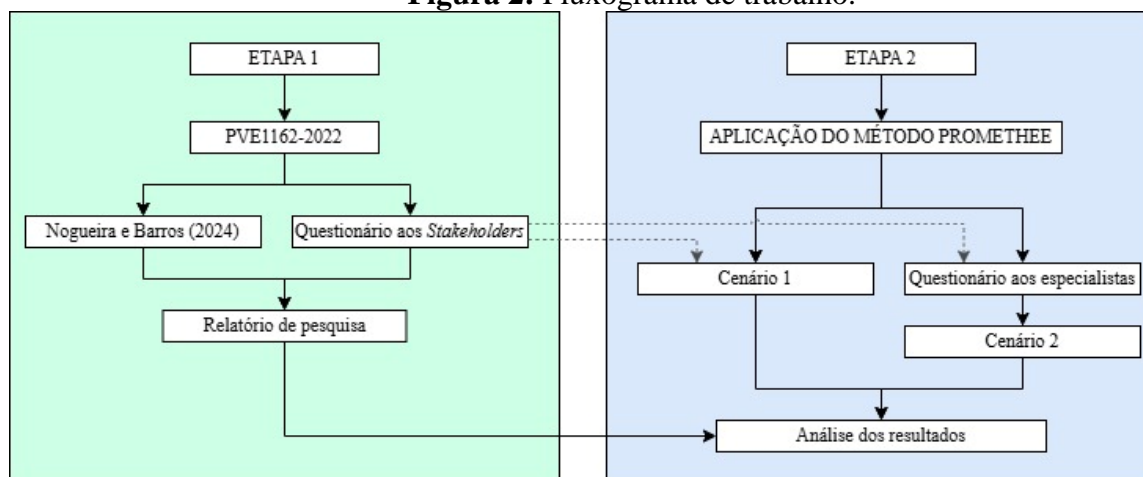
**Figura 2.** Fluxograma de trabalho.

ETAPA 1

PVE1162-2022

Nogueira e Barros (2024)

Questionário aos *Stakeholders*

Relatório de pesquisa

ETAPA 2

APLICAÇÃO DO MÉTODO PROMETHEE

Cenário 1

Questionário aos especialistas

Cenário 2

Análise dos resultados